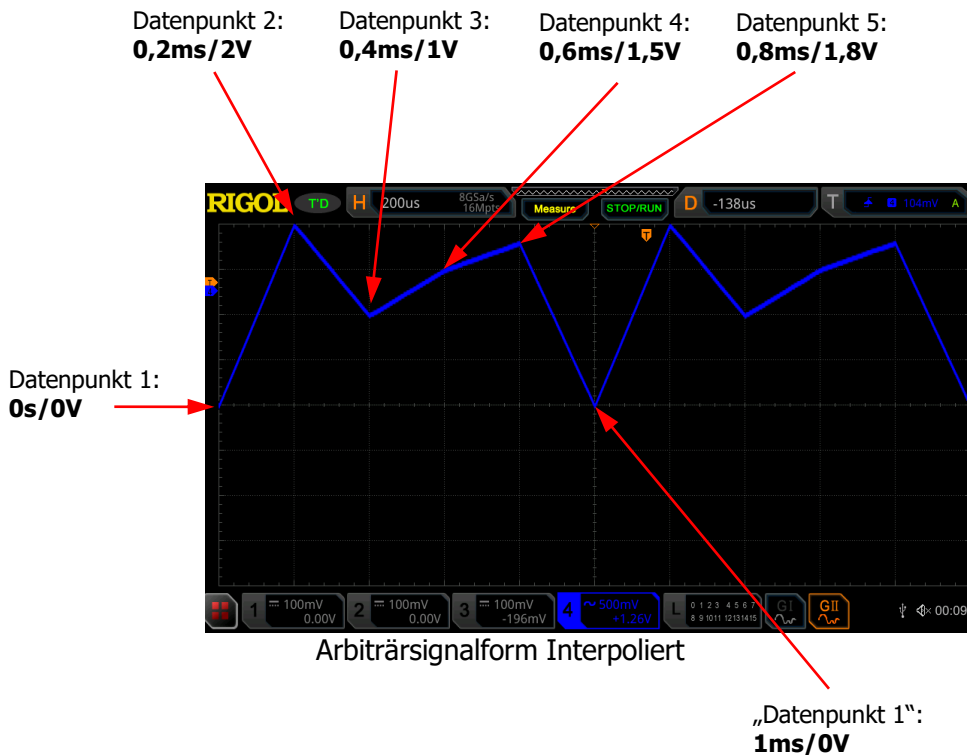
Datenpunkt 2:
**0,2ms/2V**

Datenpunkt 3:
**0,4ms/1V**

Datenpunkt 4:
**0,6ms/1,5V**

Datenpunkt 5:
**0,8ms/1,8V**

RIGOL T'D H 200us 8GSa/s 16Mpts Measure STOP/RUN D -138us T 104mV A

Datenpunkt 1:
**0s/0V**

1 100mV 0.00V 2 100mV 0.00V 3 100mV -196mV 4 500mV +1.26V L 0 1 2 3 4 5 6 7 8 9 10 11 12 13 14 15 GI GII 00:09

Arbiträrsignalform Interpoliert

„Datenpunkt 1“:
**1ms/0V**